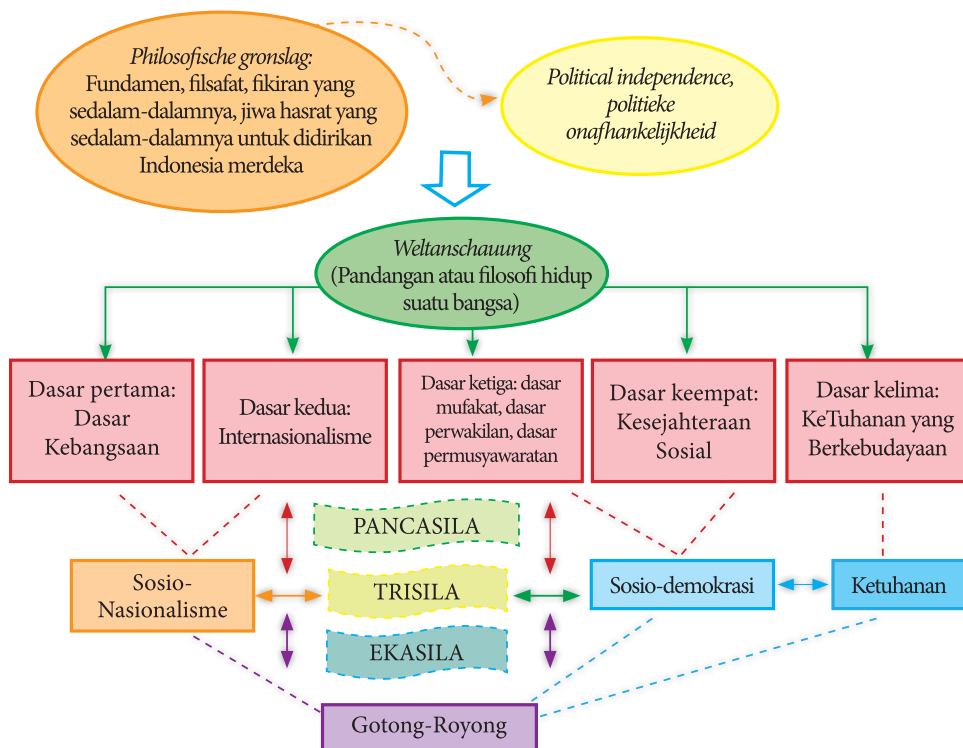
Philosofische gronslag:
Fundamen, filsafat, fikiran yang sedalam-dalamnya, jiwa hasrat yang sedalam-dalamnya untuk didirikan Indonesia merdeka

Political independence, politieke onafhankelijkheid

Weltanschauung
(Pandangan atau filosofi hidup suatu bangsa)

Dasar pertama: Dasar Kebangsaan

Dasar kedua: Internasionalisme

Dasar ketiga: dasar mufakat, dasar perwakilan, dasar permusyawaratan

Dasar keempat: Kesejahteraan Sosial

Dasar kelima: KeTuhanan yang Berkebudayaan

PANCASILA

Sosio-Nasionalisme

TRISILA

Sosio-demokrasi

Ketuhanan

EKASILA

Gotong-Royong